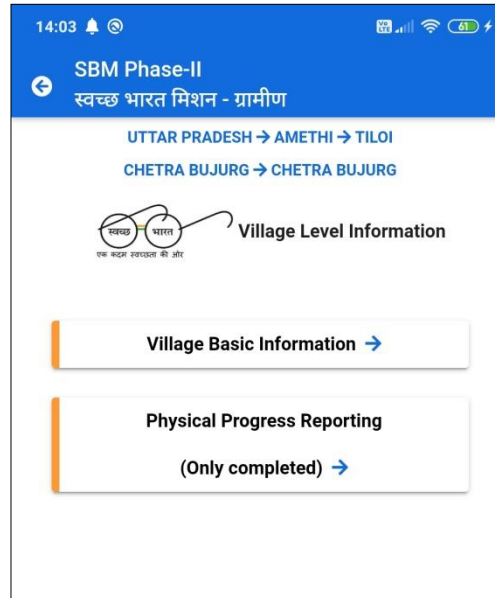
14:03

61

SBM Phase-II
स्वच्छ भारत मिशन - ग्रामीण

UTTAR PRADESH → AMETHI → TILOI
CHETRA BUJURG → CHETRA BUJURG

स्वच्छ भारत
एक कदम स्वच्छता की ओर

Village Level Information

Village Basic Information →

Physical Progress Reporting
(Only completed) →